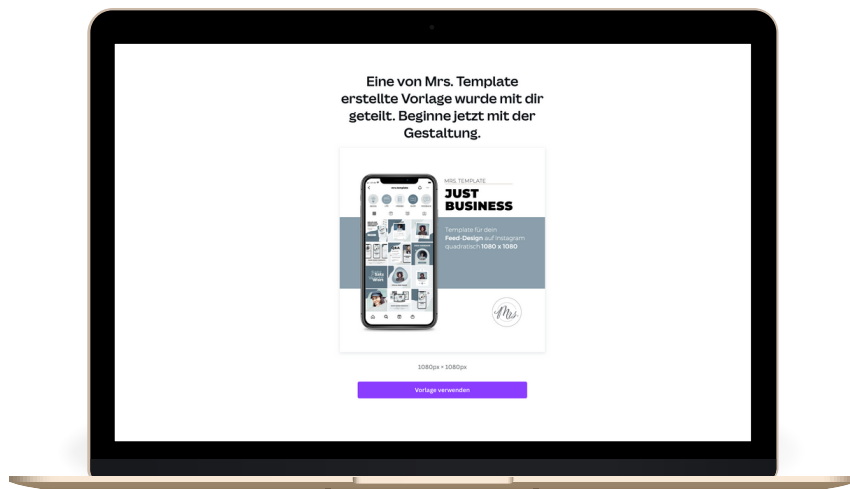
Eine von Mrs. Template erstellte Vorlage wurde mit dir geteilt. Beginne jetzt mit der Gestaltung.

MRS. TEMPLATE
JUST BUSINESS
Template für dein Feed-Design auf Instagram quadratisch 1080 x 1080

Mrs

1080px × 1080px

Vorlage verwenden